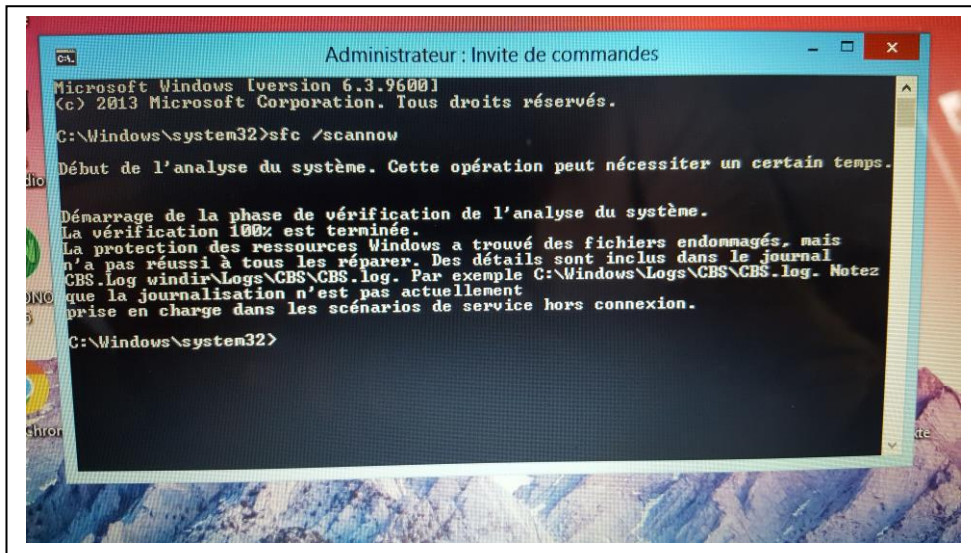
Administrateur : Invite de commandes

Microsoft Windows [version 6.3.9600]
(c) 2013 Microsoft Corporation. Tous droits réservés.

C:\Windows\system32>sfc /scannow

Début de l'analyse du système. Cette opération peut nécessiter un certain temps.

Démarrage de la phase de vérification de l'analyse du système.
La vérification 100% est terminée.
La protection des ressources Windows a trouvé des fichiers endommagés, mais n'a pas réussi à tous les réparer. Des détails sont inclus dans le journal CBS.Log windir\Logs\CBS\CBS.log. Par exemple C:\Windows\Logs\CBS\CBS.log. Notez que la journalisation n'est pas actuellement prise en charge dans les scénarios de service hors connexion.

C:\Windows\system32>

dio
ONO
hron
xte